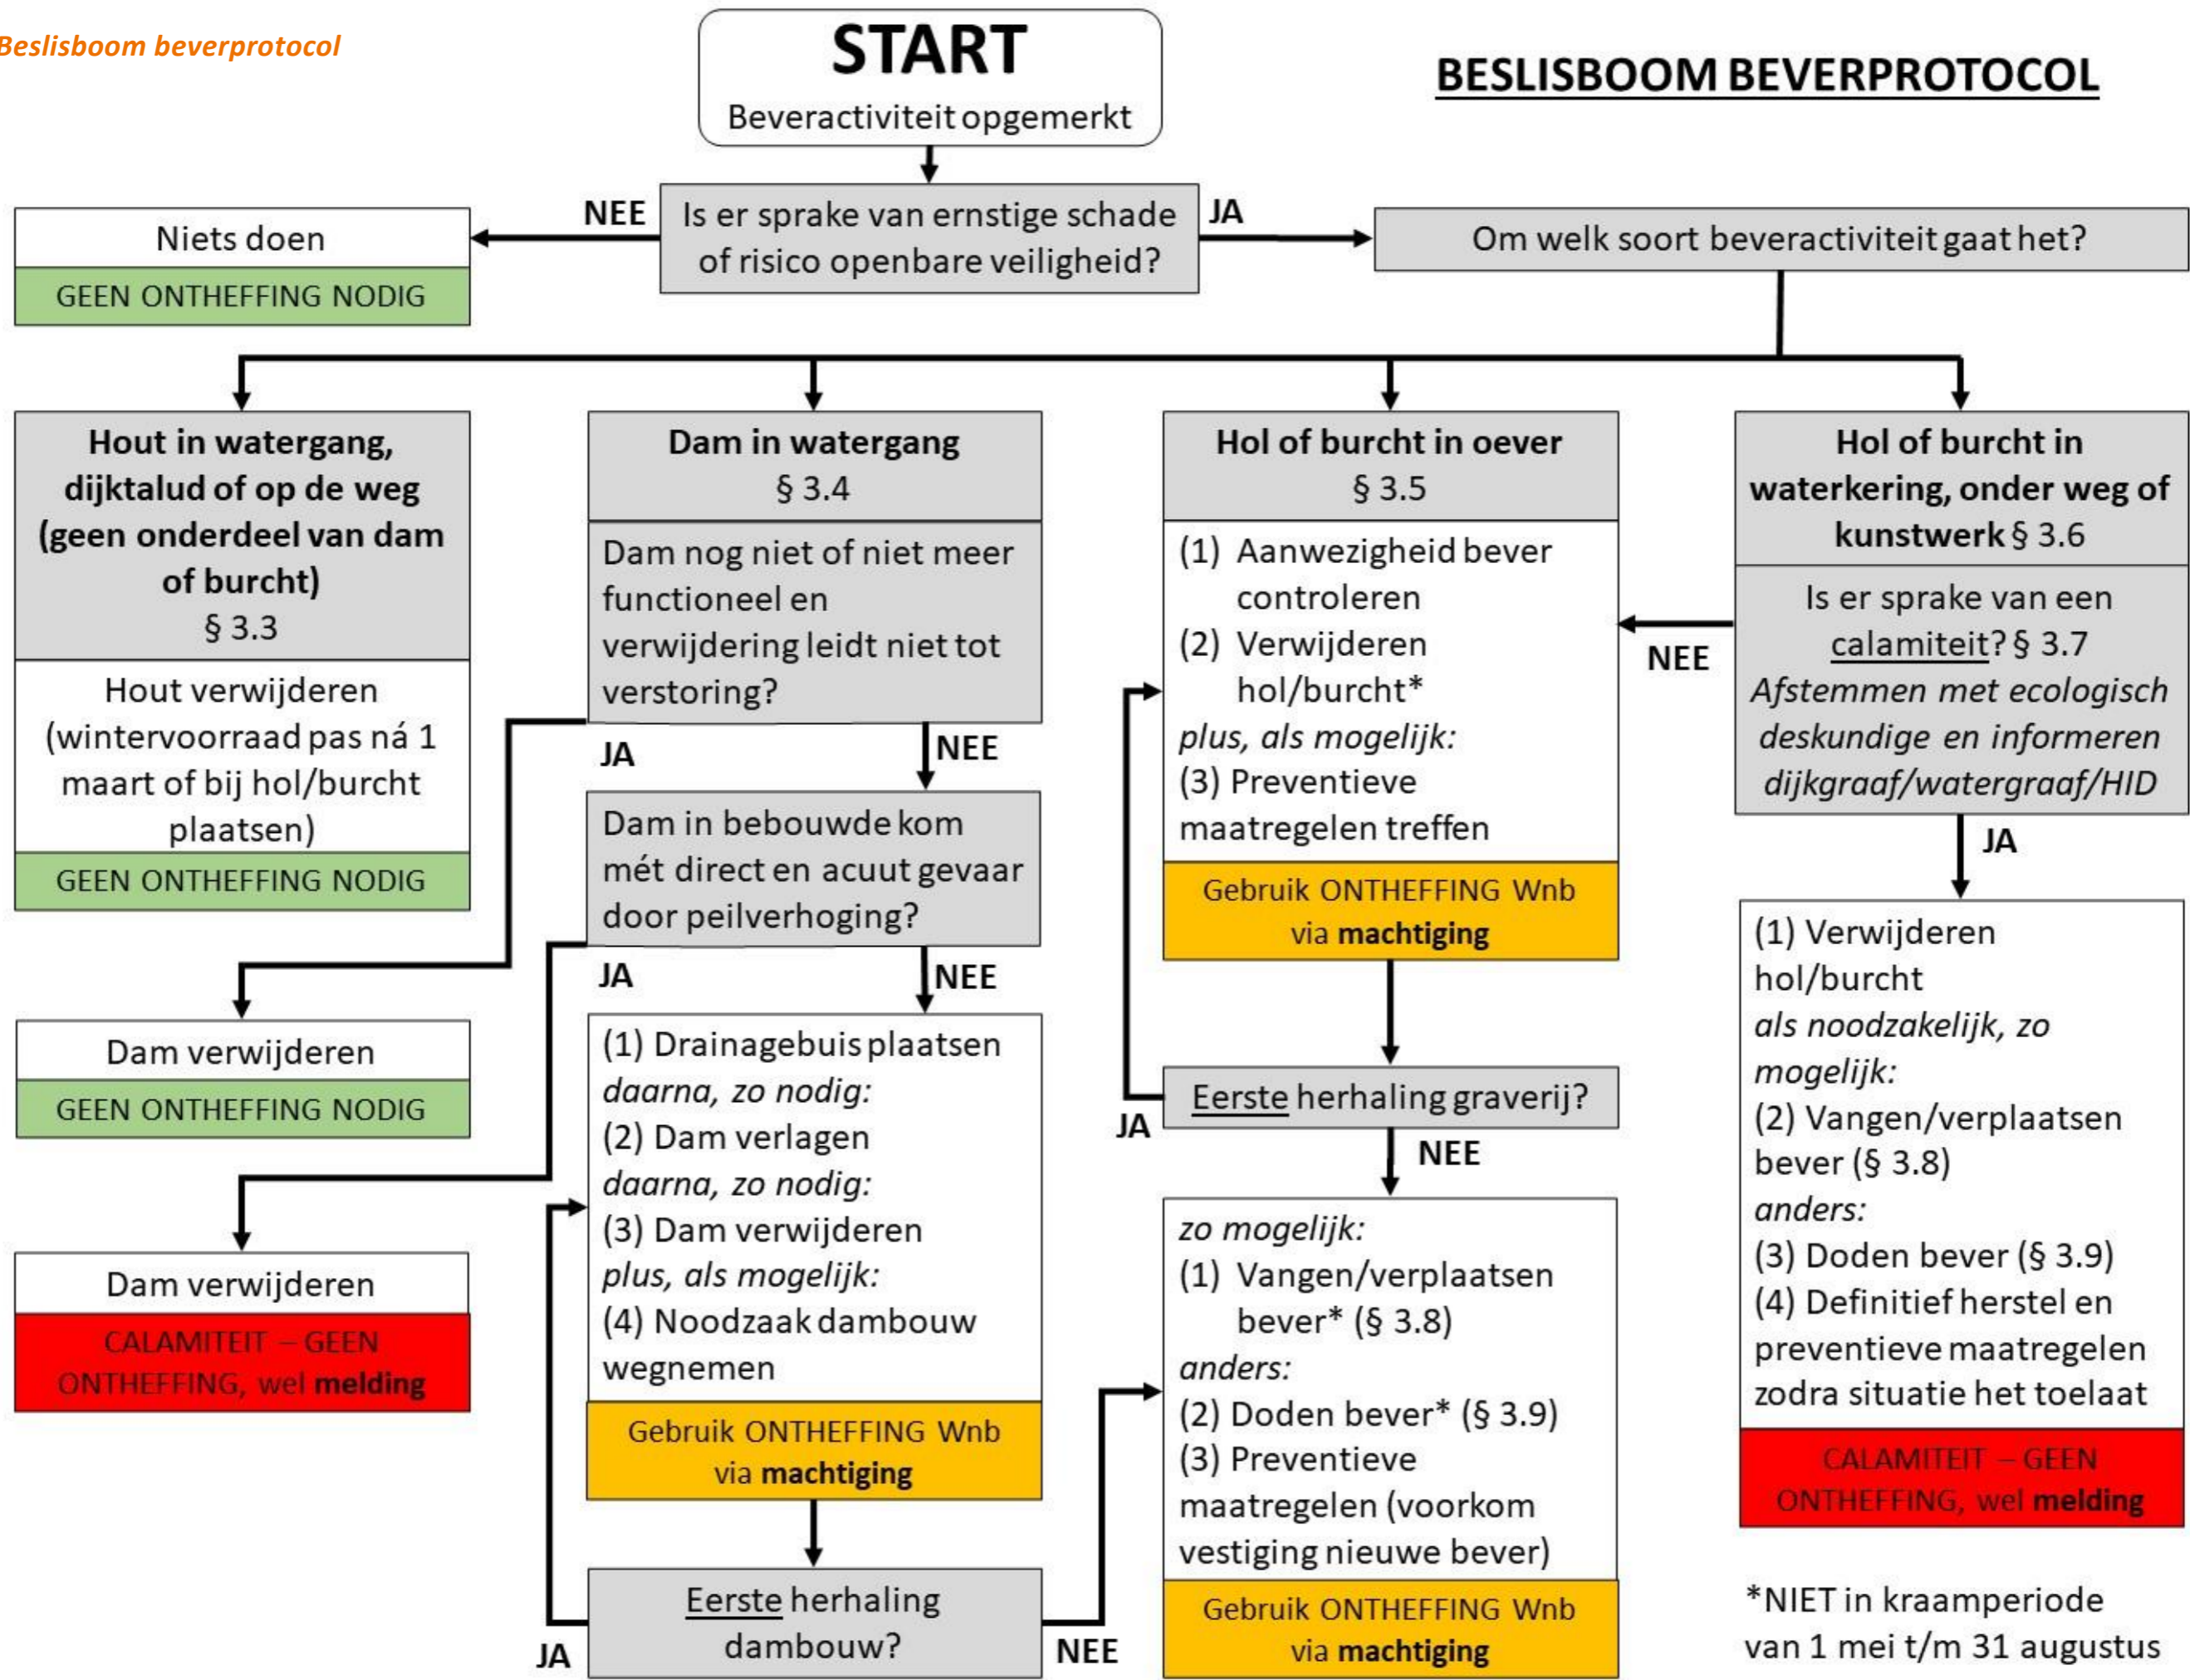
Beslisboom beverprotocol

START
Beveractiviteit opgemerkt

BESLISBOOM BEVERPROTOCOL

NEE

Is er sprake van ernstige schade of risico openbare veiligheid?

JA

Niets doen
GEEN ONTHEFFING NODIG

Om welk soort beveractiviteit gaat het?

Hout in watergang, dijktalud of op de weg (geen onderdeel van dam of burcht)
§ 3.3

Hout verwijderen (wintervoorraad pas ná 1 maart of bij hol/burcht plaatsen)
GEEN ONTHEFFING NODIG

Dam in watergang
§ 3.4

Dam nog niet of niet meer functioneel en verwijdering leidt niet tot verstoring?

JA

NEE

Dam in bebouwde kom mét direct en acuut gevaar door peilverhoging?

JA

NEE

Dam verwijderen
GEEN ONTHEFFING NODIG

Dam verwijderen
CALAMITEIT – GEEN ONTHEFFING, wel melding

(1) Drainagebuis plaatsen
daarna, zo nodig:
(2) Dam verlagen
daarna, zo nodig:
(3) Dam verwijderen
plus, als mogelijk:
(4) Noodzaak dambouw wegnemen
Gebruik ONTHEFFING Wnb via machtiging

Eerste herhaling dambouw?

JA

NEE

Hol of burcht in oever
§ 3.5

(1) Aanwezigheid bever controleren
(2) Verwijderen hol/burcht*
plus, als mogelijk:
(3) Preventieve maatregelen treffen
Gebruik ONTHEFFING Wnb via machtiging

Eerste herhaling graverij?

JA

NEE

zo mogelijk:
(1) Vangen/verplaatsen bever* (§ 3.8)
anders:
(2) Doden bever* (§ 3.9)
(3) Preventieve maatregelen (voorkom vestiging nieuwe bever)
Gebruik ONTHEFFING Wnb via machtiging

Hol of burcht in waterkering, onder weg of kunstwerk § 3.6

Is er sprake van een calamiteit? § 3.7
Afstemmen met ecologisch deskundige en informeren dijkgraaf/watergraaf/HID

NEE

JA

(1) Verwijderen hol/burcht
als noodzakelijk, zo mogelijk:
(2) Vangen/verplaatsen bever (§ 3.8)
anders:
(3) Doden bever (§ 3.9)
(4) Definitief herstel en preventieve maatregelen zodra situatie het toelaat
CALAMITEIT – GEEN ONTHEFFING, wel melding

*NIET in kraamperiode van 1 mei t/m 31 augustus